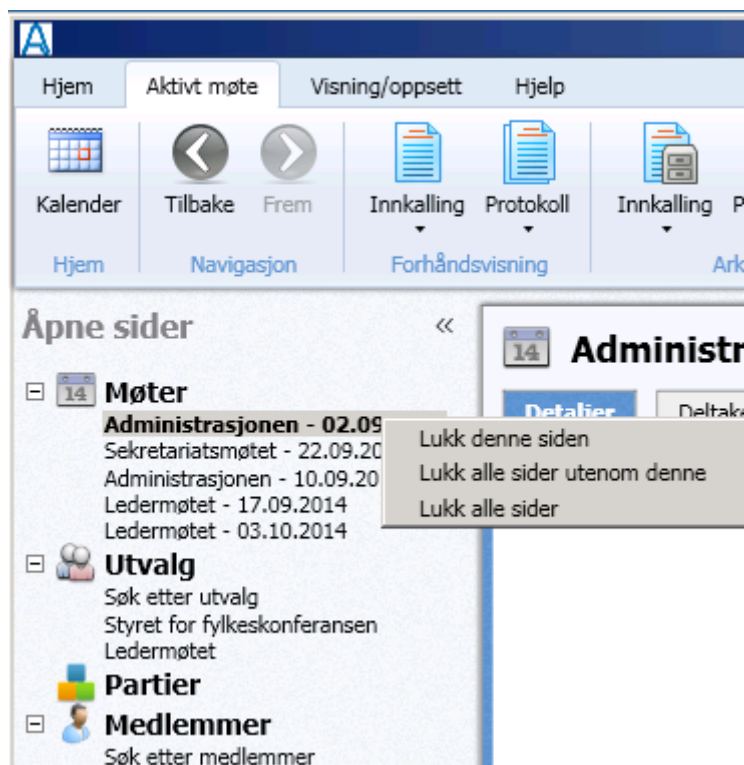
Hjem Aktivt møte Visning/oppsett Hjelp

Kalender Tilbake Frem Innkalling Protokoll Innkalling P

Hjem Navigasjon Forhåndsvisning Ark

Åpne sider «

14 Administr

Detaljer Deltake

14 Møter
Administrasjonen - 02.09
Sekretariatsmøtet - 22.09.20
Administrasjonen - 10.09.20
Ledermøtet - 17.09.2014
Ledermøtet - 03.10.2014

Lukk denne siden
Lukk alle sider utenom denne
Lukk alle sider

Utvalg
Søk etter utvalg
Styret for fylkeskonferansen
Ledermøtet

Partier

Medlemmer
Søk etter medlemmer